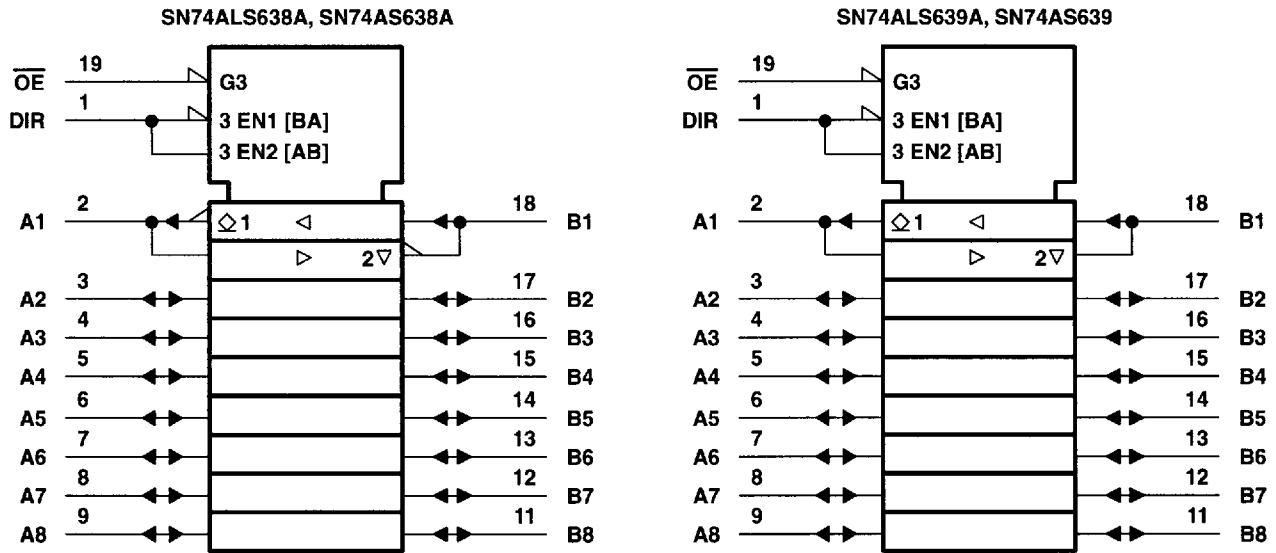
SN74ALS638A, SN74AS638A

$\overline{OE}$ 19 G3
DIR 1 3 EN1 [BA]
3 EN2 [AB]

A1 2 ◇1 ◁ 18 B1
▷ 2▽
A2 3 17 B2
A3 4 16 B3
A4 5 15 B4
A5 6 14 B5
A6 7 13 B6
A7 8 12 B7
A8 9 11 B8

SN74ALS639A, SN74AS639

$\overline{OE}$ 19 G3
DIR 1 3 EN1 [BA]
3 EN2 [AB]

A1 2 ◇1 ◁ 18 B1
▷ 2▽
A2 3 17 B2
A3 4 16 B3
A4 5 15 B4
A5 6 14 B5
A6 7 13 B6
A7 8 12 B7
A8 9 11 B8